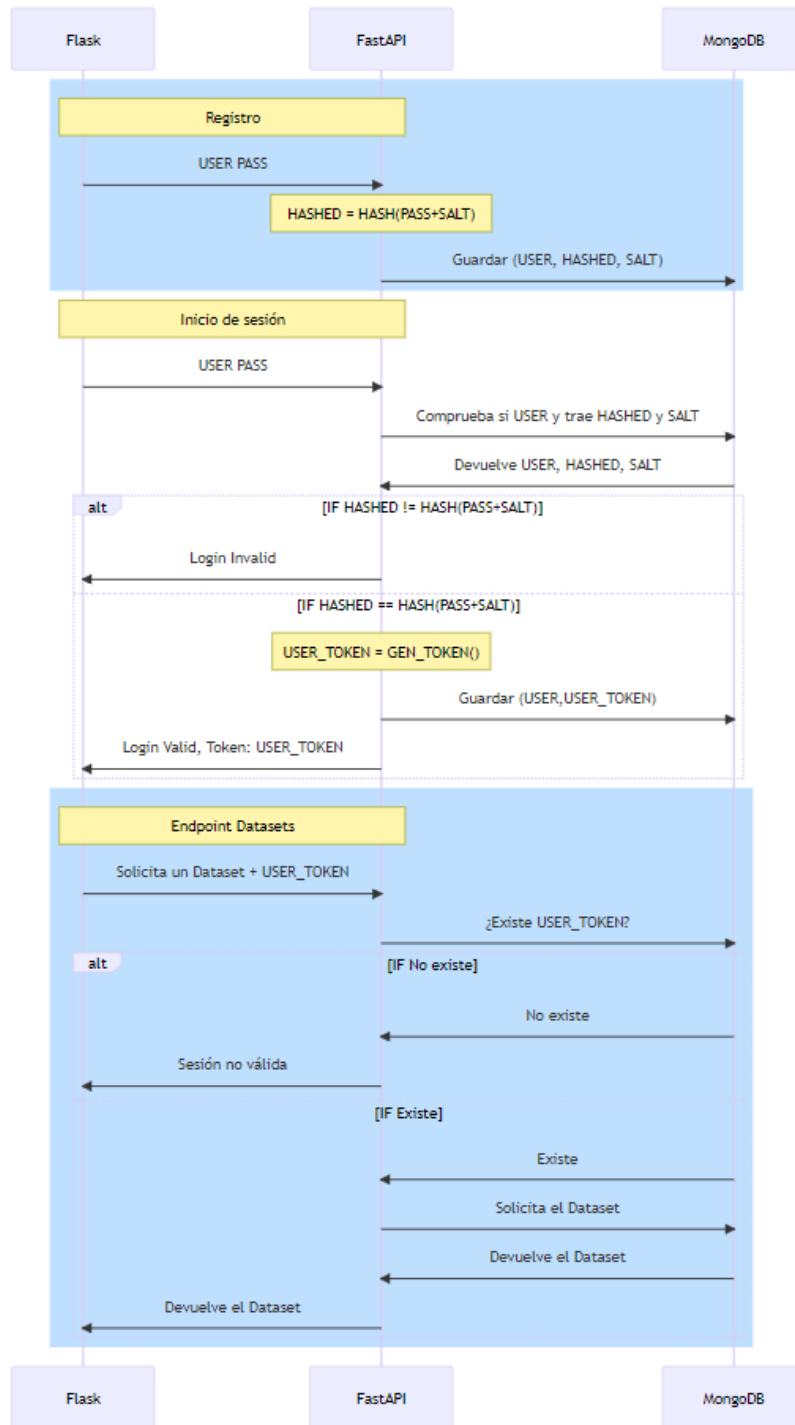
Flask

FastAPI

MongoDB

Registro

USER PASS

HASHED = HASH(PASS+SALT)

Guardar (USER, HASHED, SALT)

Inicio de sesión

USER PASS

Comprueba si USER y trae HASHED y SALT

Devuelve USER, HASHED, SALT

alt

[IF HASHED != HASH(PASS+SALT)]

Login Invalid

[IF HASHED == HASH(PASS+SALT)]

USER_TOKEN = GEN_TOKEN()

Guardar (USER,USER_TOKEN)

Login Valid, Token: USER_TOKEN

Endpoint Datasets

Solicita un Dataset + USER_TOKEN

¿Existe USER_TOKEN?

alt

[IF No existe]

No existe

Sesión no válida

[IF Existe]

Existe

Solicita el Dataset

Devuelve el Dataset

Devuelve el Dataset

Flask

FastAPI

MongoDB